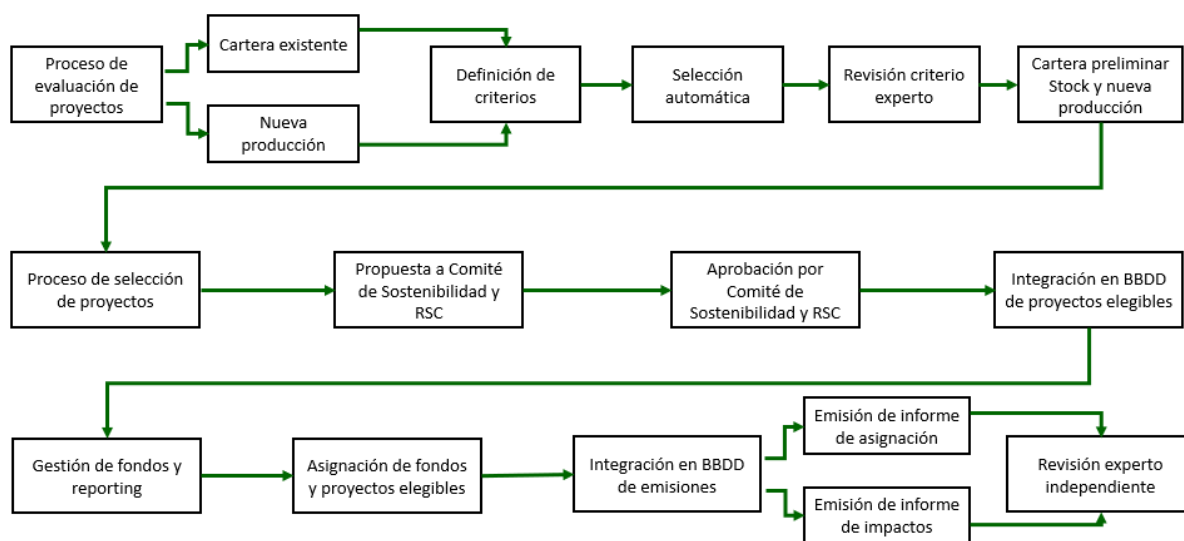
Proceso de evaluación de proyectos

Cartera existente

Nueva producción

Definición de criterios

Selección automática

Revisión criterio experto

Cartera preliminar Stock y nueva producción

Proceso de selección de proyectos

Propuesta a Comité de Sostenibilidad y RSC

Aprobación por Comité de Sostenibilidad y RSC

Integración en BBDD de proyectos elegibles

Gestión de fondos y reporting

Asignación de fondos y proyectos elegibles

Integración en BBDD de emisiones

Emisión de informe de asignación

Emisión de informe de impactos

Revisión experto independiente